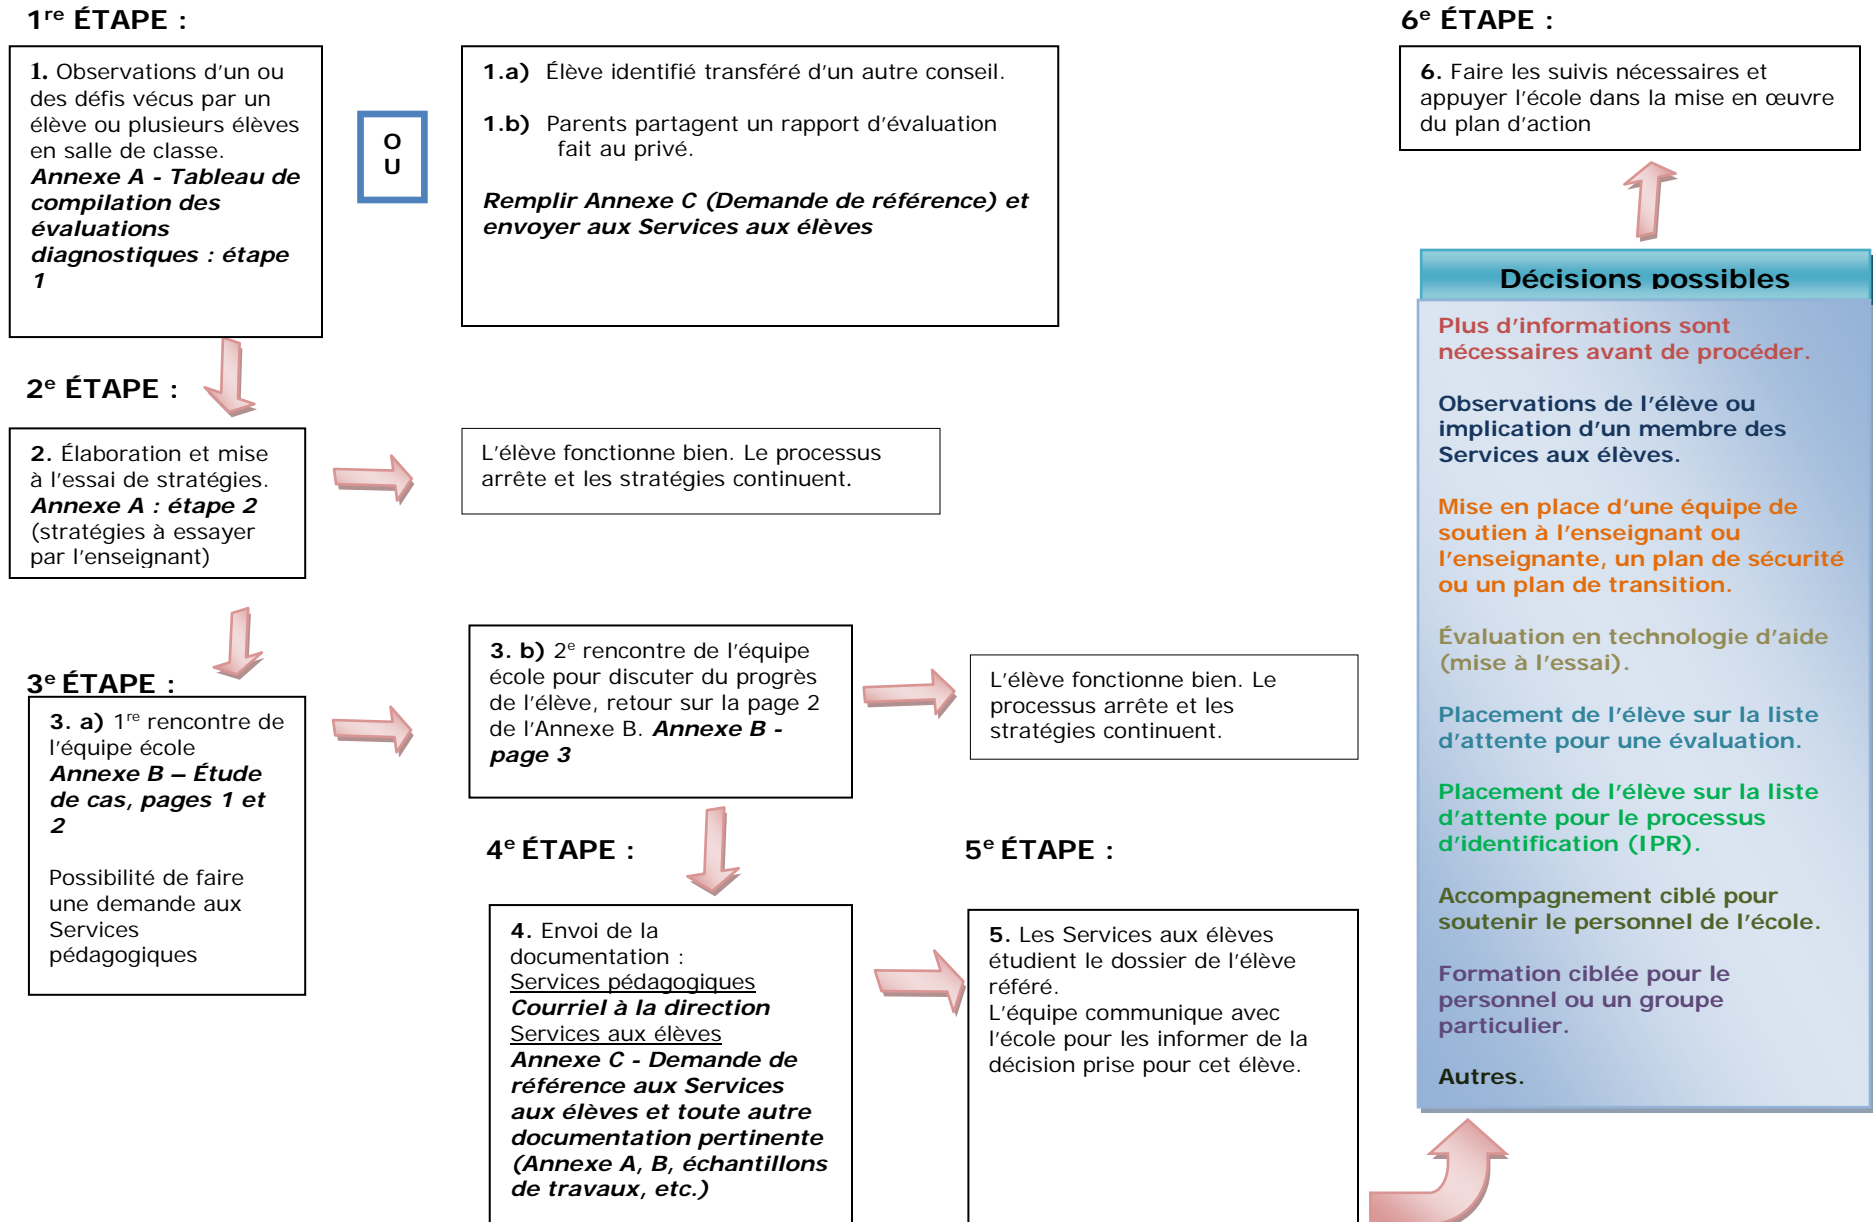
1$^{re}$ ÉTAPE :

1. Observations d'un ou des défis vécus par un élève ou plusieurs élèves en salle de classe. ***Annexe A - Tableau de compilation des évaluations diagnostiques : étape 1***

O U

1.a) Élève identifié transféré d'un autre conseil.

1.b) Parents partagent un rapport d'évaluation fait au privé.

***Remplir Annexe C (Demande de référence) et envoyer aux Services aux élèves***

6$^{e}$ ÉTAPE :

6. Faire les suivis nécessaires et appuyer l'école dans la mise en œuvre du plan d'action

2$^{e}$ ÉTAPE :

2. Élaboration et mise à l'essai de stratégies. ***Annexe A : étape 2*** (stratégies à essayer par l'enseignant)

L'élève fonctionne bien. Le processus arrête et les stratégies continuent.

3$^{e}$ ÉTAPE :

3. a) 1$^{re}$ rencontre de l'équipe école ***Annexe B – Étude de cas, pages 1 et 2***

Possibilité de faire une demande aux Services pédagogiques

3. b) 2$^{e}$ rencontre de l'équipe école pour discuter du progrès de l'élève, retour sur la page 2 de l'Annexe B. ***Annexe B - page 3***

L'élève fonctionne bien. Le processus arrête et les stratégies continuent.

4$^{e}$ ÉTAPE :

4. Envoi de la documentation :
Services pédagogiques
***Courriel à la direction***
Services aux élèves
***Annexe C - Demande de référence aux Services aux élèves et toute autre documentation pertinente (Annexe A, B, échantillons de travaux, etc.)***

5$^{e}$ ÉTAPE :

5. Les Services aux élèves étudient le dossier de l'élève référé.
L'équipe communique avec l'école pour les informer de la décision prise pour cet élève.

Décisions possibles

Plus d'informations sont nécessaires avant de procéder.

Observations de l'élève ou implication d'un membre des Services aux élèves.

Mise en place d'une équipe de soutien à l'enseignant ou l'enseignante, un plan de sécurité ou un plan de transition.

Évaluation en technologie d'aide (mise à l'essai).

Placement de l'élève sur la liste d'attente pour une évaluation.

Placement de l'élève sur la liste d'attente pour le processus d'identification (IPR).

Accompagnement ciblé pour soutenir le personnel de l'école.

Formation ciblée pour le personnel ou un groupe particulier.

Autres.